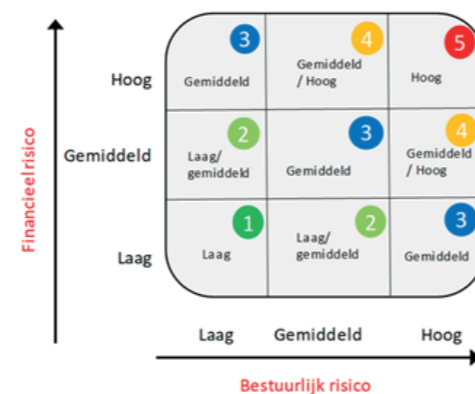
Financieel risico

Hoog
Gemiddeld
Laag

| 3 Gemiddeld | 4 Gemiddeld / Hoog | 5 Hoog |
|---|---|---|
| 2 Laag/ gemiddeld | 3 Gemiddeld | 4 Gemiddeld / Hoog |
| 1 Laag | 2 Laag/ gemiddeld | 3 Gemiddeld |

Laag Gemiddeld Hoog

Bestuurlijk risico